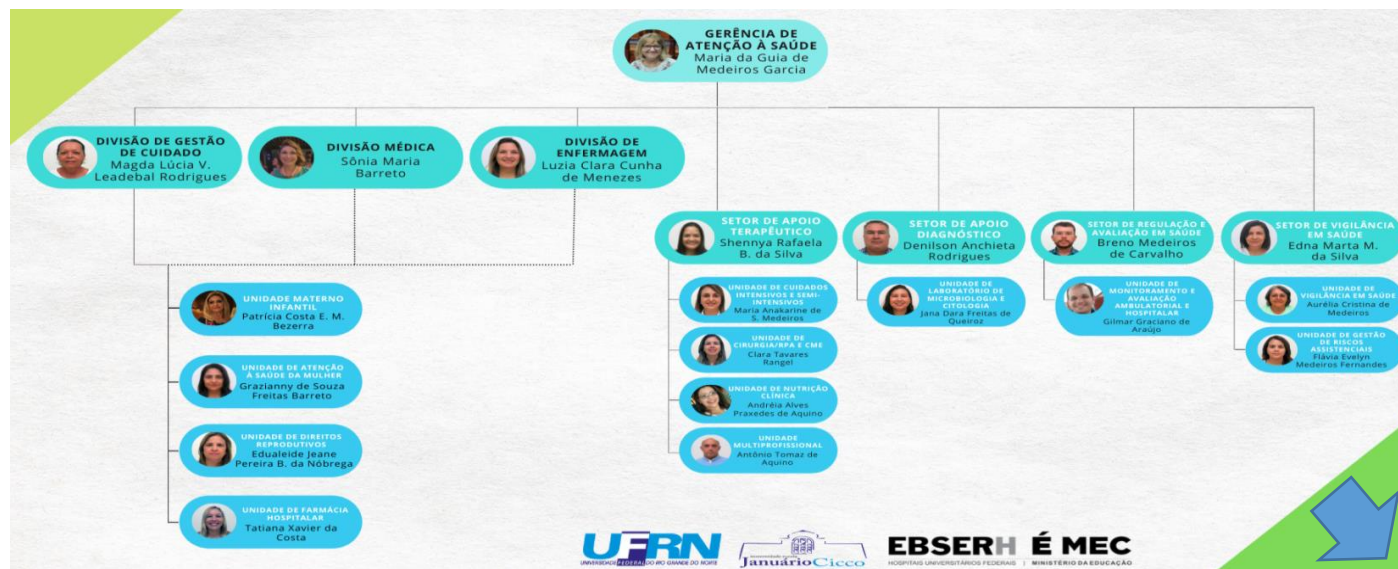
GERÊNCIA DE ATENÇÃO À SAÚDE
Maria da Guia de Medeiros Garcia

DIVISÃO DE GESTÃO DE CUIDADO
Magda Lúcia V. Leadebal Rodrigues

DIVISÃO MÉDICA
Sônia Maria Barreto

DIVISÃO DE ENFERMAGEM
Luzia Clara Cunha de Menezes

UNIDADE MATERNO INFANTIL
Patrícia Costa E. M. Bezerra

UNIDADE DE ATENÇÃO À SAÚDE DA MULHER
Grazianny de Souza Freitas Barreto

UNIDADE DE DIREITOS REPRODUTIVOS
Edualeide Jeane Pereira B. da Nóbrega

UNIDADE DE FARMÁCIA HOSPITALAR
Tatiana Xavier da Costa

SETOR DE APOIO TERAPÊUTICO
Shennya Rafaela B. da Silva

UNIDADE DE CUIDADOS INTENSIVOS E SEMI-INTENSIVOS
Maria Anakarine de S. Medeiros

UNIDADE DE CIRURGIA/RPA E CME
Clara Tavares Rangel

UNIDADE DE NUTRIÇÃO CLÍNICA
Andréia Alves Praxedes de Aquino

UNIDADE MULTIPROFISSIONAL
Antônio Tomaz de Aquino

SETOR DE APOIO DIAGNÓSTICO
Denilson Anchieta Rodrigues

UNIDADE DE LABORATÓRIO DE MICROBIOLOGIA E CITOLOGIA
Jana Dara Freitas de Queiroz

SETOR DE REGULAÇÃO E AVALIAÇÃO EM SAÚDE
Breno Medeiros de Carvalho

UNIDADE DE MONITORAMENTO E AVALIAÇÃO AMBULATORIAL E HOSPITALAR
Gilmar Graciano de Araújo

SETOR DE VIGILÂNCIA EM SAÚDE
Edna Marta M. da Silva

UNIDADE DE VIGILÂNCIA EM SAÚDE
Aurélia Cristina de Medeiros

UNIDADE DE GESTÃO DE RISCOS ASSISTENCIAIS
Flávia Evelyn Medeiros Fernandes

UFRN UNIVERSIDADE FEDERAL DO RIO GRANDE DO NORTE
Maternidade Escola Januário Cicco
EBSERH HOSPITAIS UNIVERSITÁRIOS FEDERAIS | MEC MINISTÉRIO DA EDUCAÇÃO